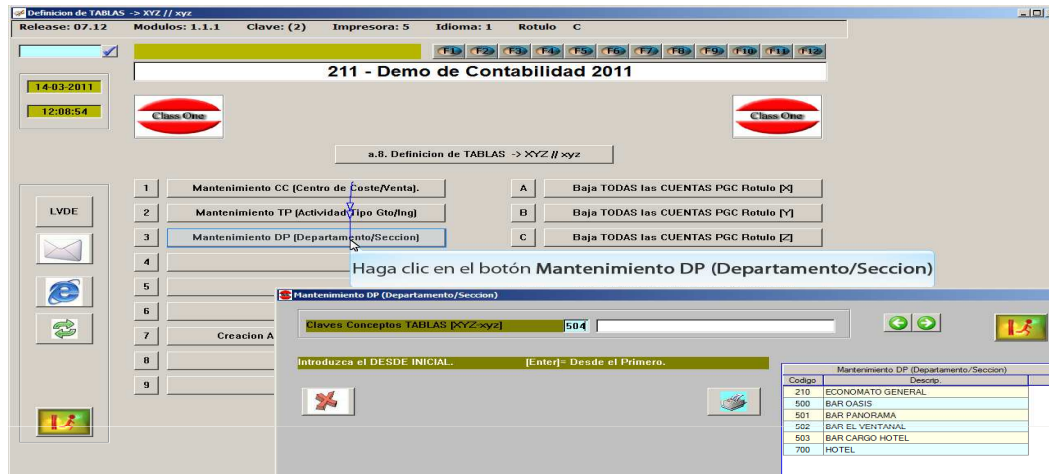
Definicion de TABLAS -> XYZ // xyz

Release: 07.12 Modulos: 1.1.1 Clave: (2) Impresora: 5 Idioma: 1 Rotulo C

F1 F2 F3 F4 F5 F6 F7 F8 F9 F10 F11 F12

211 - Demo de Contabilidad 2011

14-03-2011

12:08:54

Class One

Class One

a.8. Definicion de TABLAS -> XYZ // xyz

1 Mantenimiento CC (Centro de Coste/Venta).

2 Mantenimiento TP (Actividad/Tipo Gto/Ing)

3 Mantenimiento DP (Departamento/Seccion)

4

5

6

7 Creacion A

8

9

A Baja TODAS las CUENTAS PGC Rotulo [X]

B Baja TODAS las CUENTAS PGC Rotulo [Y]

C Baja TODAS las CUENTAS PGC Rotulo [Z]

LVDE

Haga clic en el botón Mantenimiento DP (Departamento/Seccion)

Mantenimiento DP (Departamento/Seccion)

Claves Conceptos TABLAS [XYZ-xyz] 504

Introduzca el DESDE INICIAL. [Enter]= Desde el Primero.

Mantenimiento DP (Departamento/Seccion)

| Codigo | Descrip. |
|---|---|
| 210 | ECONOMATO GENERAL |
| 500 | BAR OASIS |
| 501 | BAR PANORAMA |
| 502 | BAR EL VENTANAL |
| 503 | BAR CARGO HOTEL |
| 700 | HOTEL |